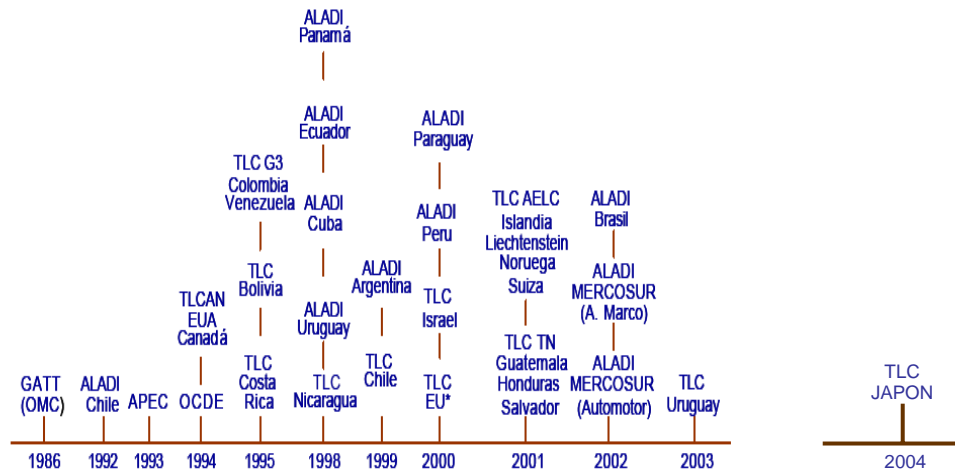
GATT (OMC)
1986

ALADI Chile
1992

APEC
1993

TLCAN EUA Canadá
OCDE
1994

TLC G3 Colombia Venezuela
TLC Bolivia
TLC Costa Rica
1995

ALADI Panamá
ALADI Ecuador
ALADI Cuba
ALADI Uruguay
TLC Nicaragua
1998

ALADI Argentina
TLC Chile
1999

ALADI Paraguay
ALADI Peru
TLC Israel
TLC EU*
2000

TLC AELC Islandia Liechtenstein Noruega Suiza
TLC TN Guatemala Honduras Salvador
2001

ALADI Brasil
ALADI MERCOSUR (A. Marco)
ALADI MERCOSUR (Automotor)
2002

TLC Uruguay
2003

TLC JAPON
2004